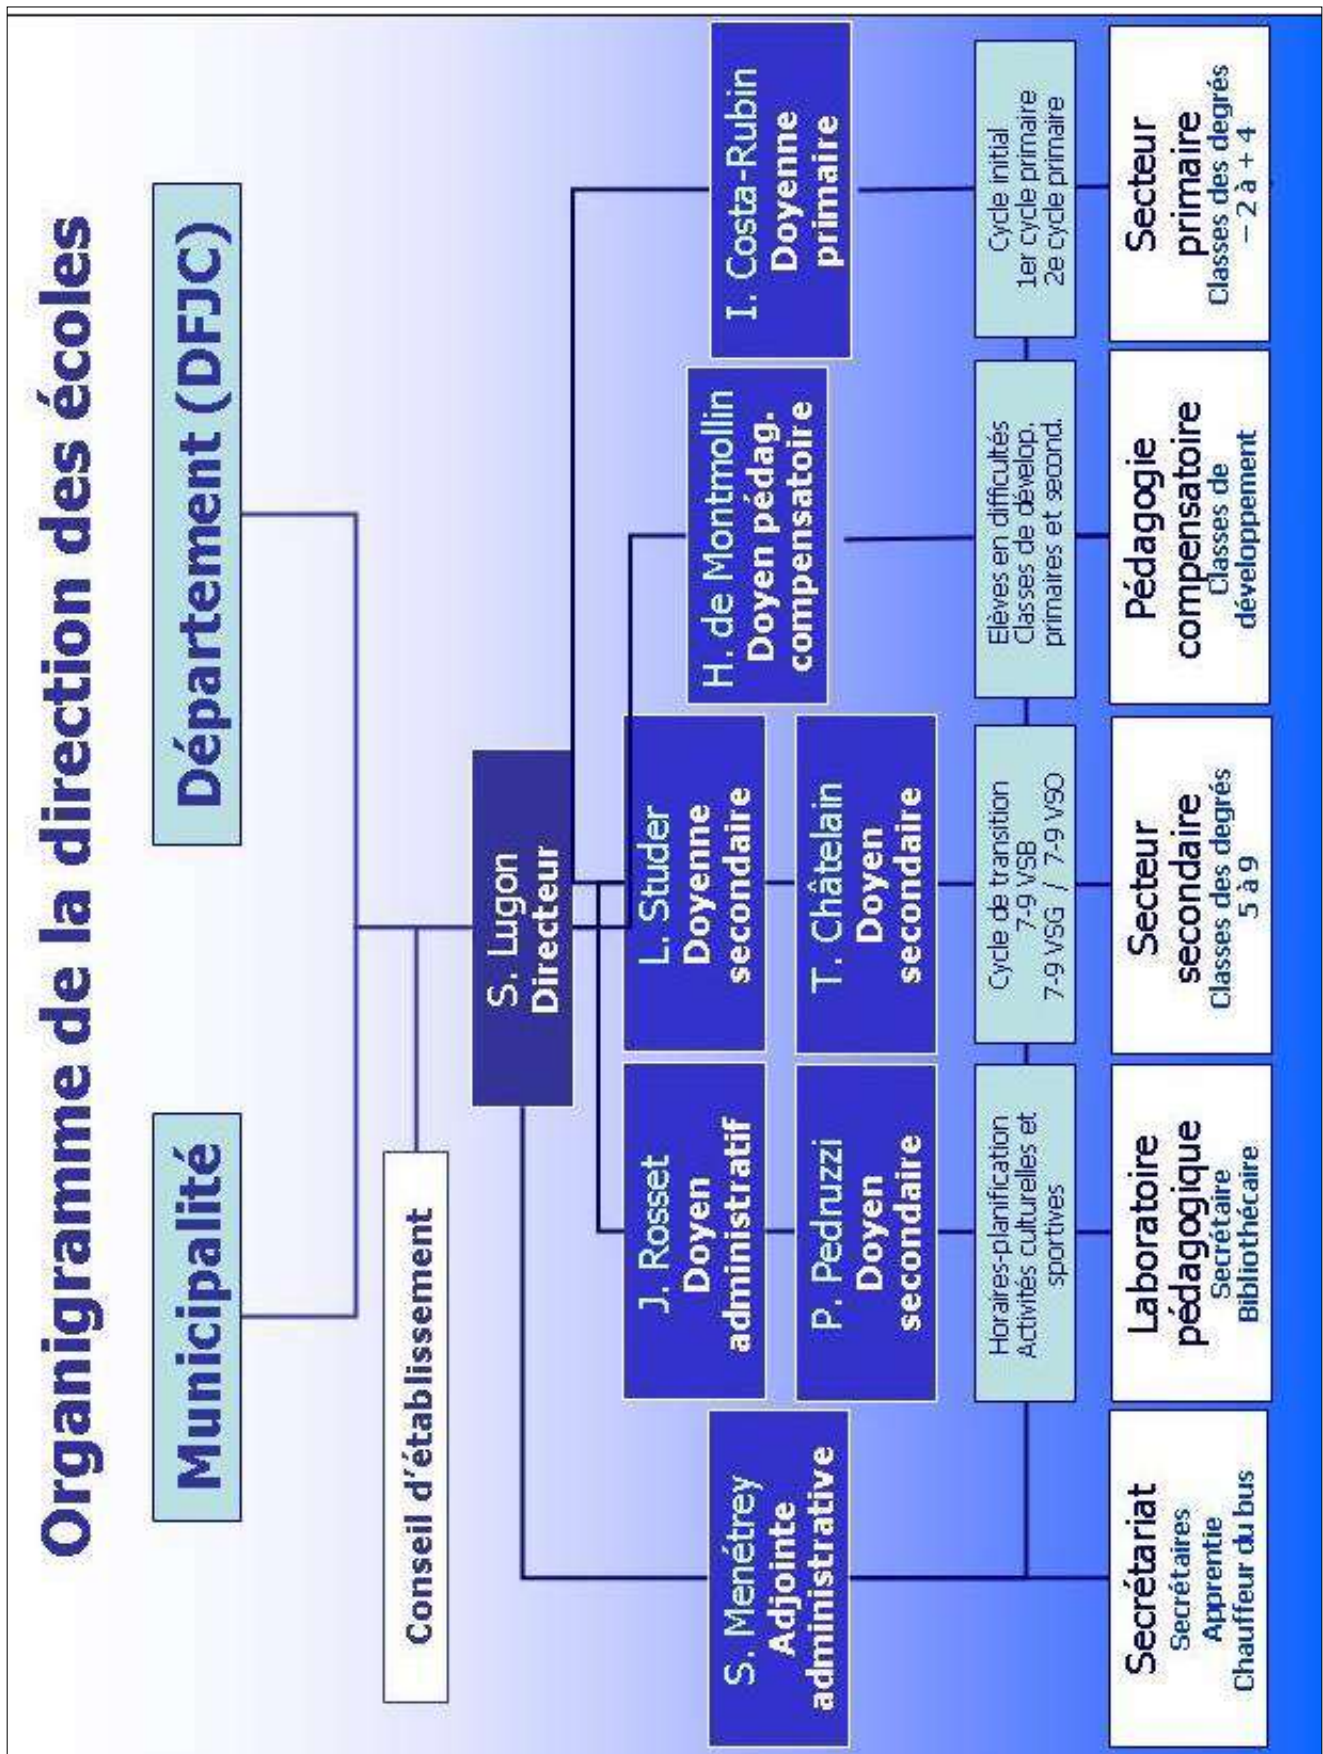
Organigramme de la direction des écoles

Municipalité

Département (DFJC)

Conseil d'établissement

S. Lugon
Directeur

S. Menétrey
Adjointe administrative

J. Rosset
Doyen administratif

P. Pedruzzi
Doyen secondaire

L. Studer
Doyenne secondaire

T. Châtelain
Doyen secondaire

H. de Montmollin
Doyen pédag. compensatoire

I. Costa-Rubin
Doyenne primaire

Horaires-planification
Activités culturelles et sportives

Cycle de transition
7-9 VSB
7-9 VSG / 7-9 VSO

Elèves en difficultés
Classes de dévelop.
primaires et second.

Cycle initial
1er cycle primaire
2e cycle primaire

Secrétariat
Secrétaires
Apprentie
Chauffeur du bus

Laboratoire pédagogique
Secrétaire
Bibliothécaire

Secteur secondaire
Classes des degrés 5 à 9

Pédagogie compensatoire
Classes de développement

Secteur primaire
Classes des degrés – 2 à + 4